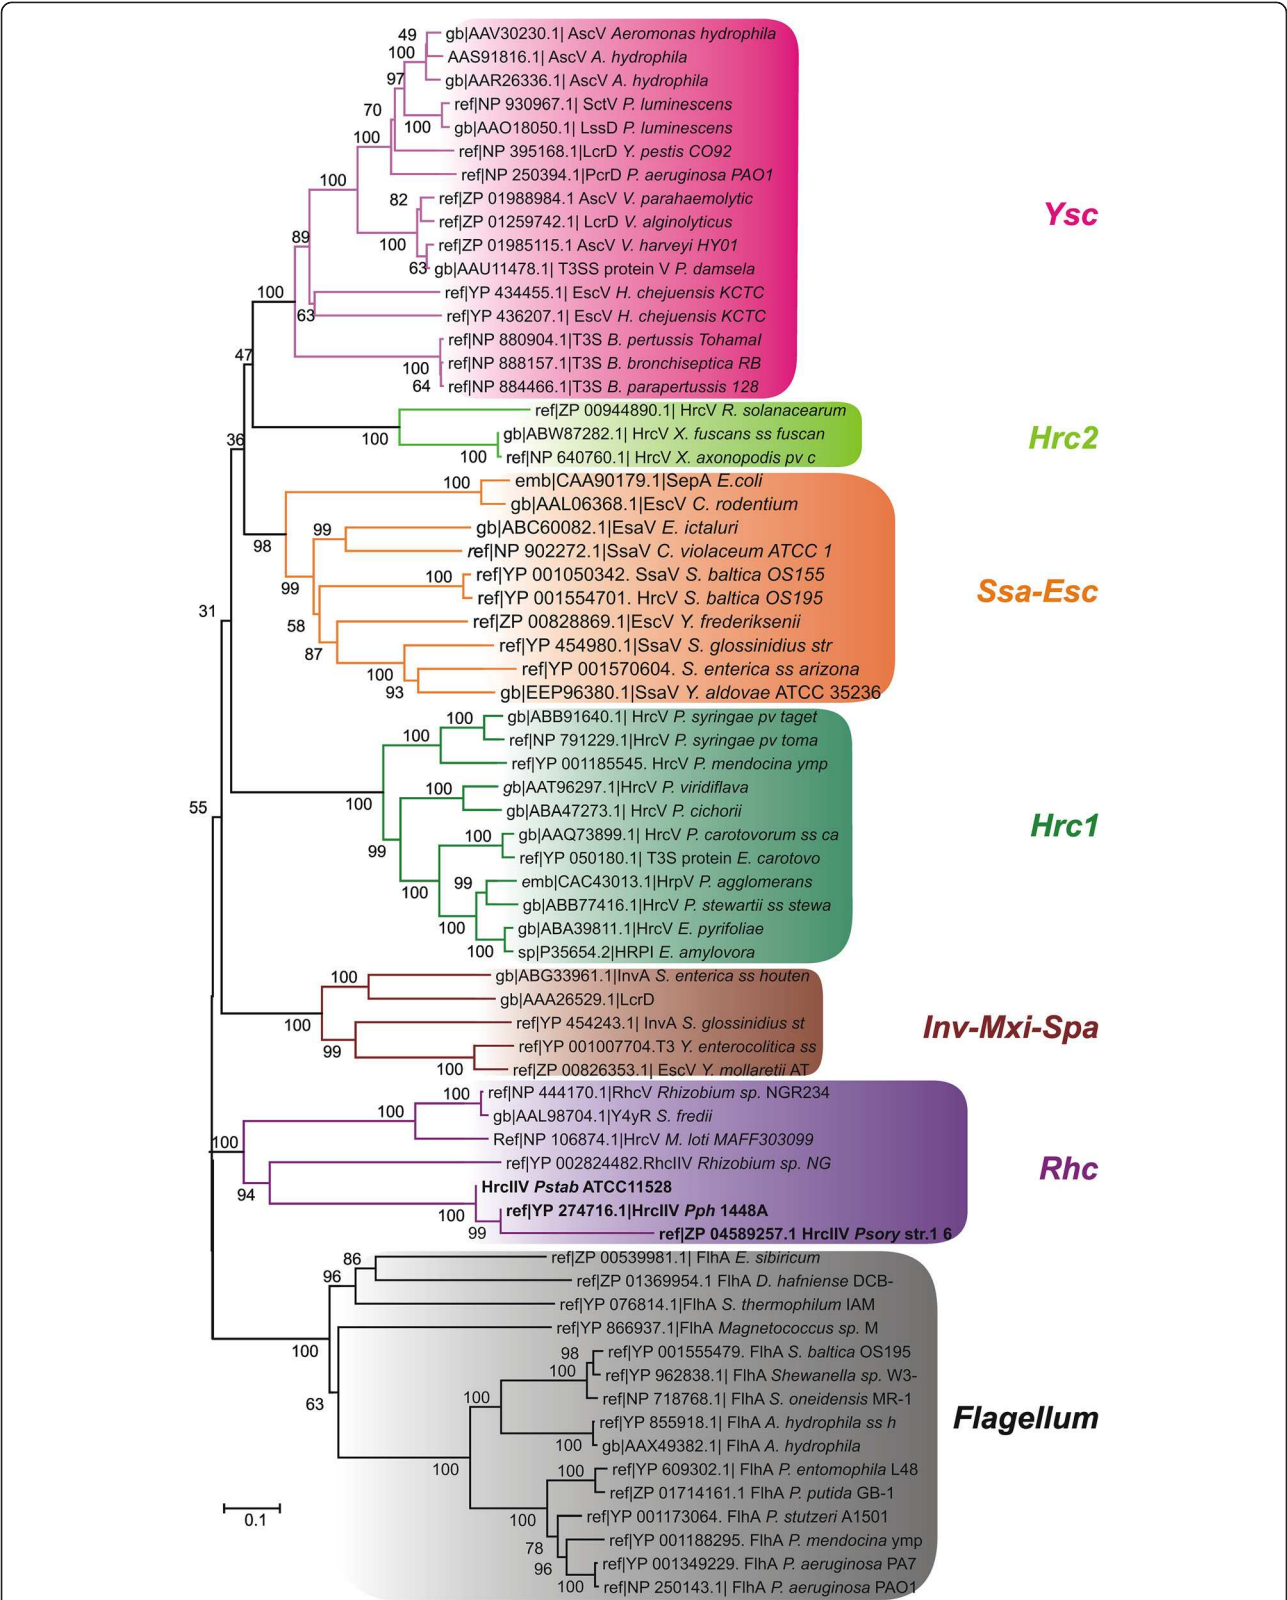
49 gb|AAV30230.1| AscV Aeromonas hydrophila
100 AAS91816.1| AscV A. hydrophila
97 gb|AAR26336.1| AscV A. hydrophila
70 ref|NP 930967.1| SctV P. luminescens
100 gb|AAO18050.1| LssD P. luminescens
100 ref|NP 395168.1|LcrD Y. pestis CO92
ref|NP 250394.1|PcrD P. aeruginosa PAO1
100
82 ref|ZP 01988984.1 AscV V. parahaemolytic
ref|ZP 01259742.1| LcrD V. alginolyticus
89
100 ref|ZP 01985115.1 AscV V. harveyi HY01
63 gb|AAU11478.1| T3SS protein V P. damsela
100
ref|YP 434455.1| EscV H. chejuensis KCTC
63 ref|YP 436207.1| EscV H. chejuensis KCTC
47
ref|NP 880904.1|T3S B. pertussis Tohamal
100 ref|NP 888157.1|T3S B. bronchiseptica RB
64 ref|NP 884466.1|T3S B. parapertussis 128
Ysc
ref|ZP 00944890.1| HrcV R. solanacearum
36
100 gb|ABW87282.1| HrcV X. fuscans ss fuscan
100 ref|NP 640760.1| HrcV X. axonopodis pv c
Hrc2
100 emb|CAA90179.1|SepA E.coli
gb|AAL06368.1|EscV C. rodentium
99 gb|ABC60082.1|EsaV E. ictaluri
98 ref|NP 902272.1|SsaV C. violaceum ATCC 1
100 ref|YP 001050342. SsaV S. baltica OS155
99 ref|YP 001554701. HrcV S. baltica OS195
31
58 ref|ZP 00828869.1|EscV Y. frederiksenii
Ssa-Esc
87 ref|YP 454980.1|SsaV S. glossinidius str
100 ref|YP 001570604. S. enterica ss arizona
93 gb|EEP96380.1|SsaV Y. aldovae ATCC 35236
100 gb|ABB91640.1| HrcV P. syringae pv taget
100 ref|NP 791229.1|HrcV P. syringae pv toma
ref|YP 001185545. HrcV P. mendocina ymp
55
100
100 gb|AAT96297.1|HrcV P. viridiflava
gb|ABA47273.1| HrcV P. cichorii
Hrc1
100 gb|AAQ73899.1| HrcV P. carotovorum ss ca
99 ref|YP 050180.1| T3S protein E. carotovo
99 emb|CAC43013.1|HrpV P. agglomerans
100 gb|ABB77416.1| HrcV P. stewartii ss stewa
100 gb|ABA39811.1|HrcV E. pyrifoliae
100 sp|P35654.2|HRPI E. amylovora
100 gb|ABG33961.1|InvA S. enterica ss houten
gb|AAA26529.1|LcrD
100
ref|YP 454243.1| InvA S. glossinidius st
Inv-Mxi-Spa
99 ref|YP 001007704.T3 Y. enterocolitica ss
100 ref|ZP 00826353.1| EscV Y. mollaretii AT
100 ref|NP 444170.1|RhcV Rhizobium sp. NGR234
100 gb|AAL98704.1| Y4yR S. fredii
Ref|NP 106874.1|HrcV M. loti MAFF303099
100
ref|YP 002824482.RhcIIV Rhizobium sp. NG
Rhc
94 HrcIIV Pstab ATCC11528
100 ref|YP 274716.1|HrcIIV Pph 1448A
99 ref|ZP 04589257.1 HrcIIV Psory str.1 6
86 ref|ZP 00539981.1| FlhA E. sibiricum
96 ref|ZP 01369954.1 FlhA D. hafniense DCB-
ref|YP 076814.1|FlhA S. thermophilum IAM
ref|YP 866937.1|FlhA Magnetococcus sp. M
100
98 ref|YP 001555479. FlhA S. baltica OS195
100 ref|YP 962838.1| FlhA Shewanella sp. W3-
63 100 ref|NP 718768.1| FlhA S. oneidensis MR-1
Flagellum
ref|YP 855918.1| FlhA A. hydrophila ss h
100 gb|AAX49382.1| FlhA A. hydrophila
100
100 ref|YP 609302.1| FlhA P. entomophila L48
ref|ZP 01714161.1 FlhA P. putida GB-1
0.1
100 ref|YP 001173064. FlhA P. stutzeri A1501
78 ref|YP 001188295. FlhA P. mendocina ymp
96 ref|YP 001349229. FlhA P. aeruginosa PA7
100 ref|NP 250143.1| FlhA P. aeruginosa PAO1